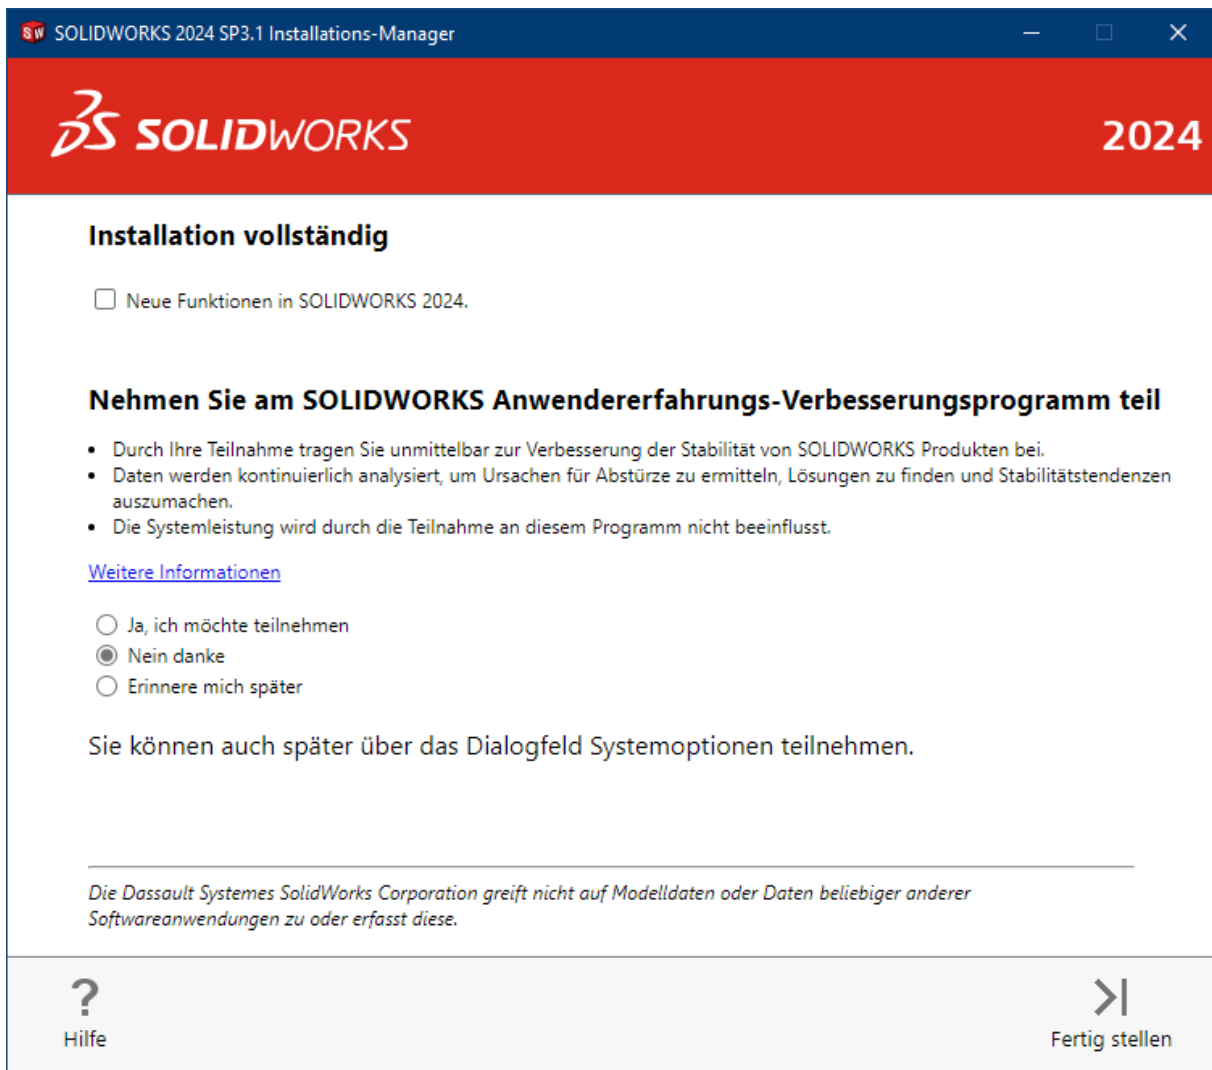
SOLIDWORKS 2024 SP3.1 Installations-Manager

3DS SOLIDWORKS

2024

Installation vollständig

Neue Funktionen in SOLIDWORKS 2024.

Nehmen Sie am SOLIDWORKS Anwendererfahrungs-Verbesserungsprogramm teil

- Durch Ihre Teilnahme tragen Sie unmittelbar zur Verbesserung der Stabilität von SOLIDWORKS Produkten bei.
- Daten werden kontinuierlich analysiert, um Ursachen für Abstürze zu ermitteln, Lösungen zu finden und Stabilitätstendenzen auszumachen.
- Die Systemleistung wird durch die Teilnahme an diesem Programm nicht beeinflusst.

Weitere Informationen

Ja, ich möchte teilnehmen
Nein danke
Erinnere mich später

Sie können auch später über das Dialogfeld Systemoptionen teilnehmen.

Die Dassault Systemes SolidWorks Corporation greift nicht auf Modelldaten oder Daten beliebiger anderer Softwareanwendungen zu oder erfasst diese.

?
Hilfe

Fertig stellen